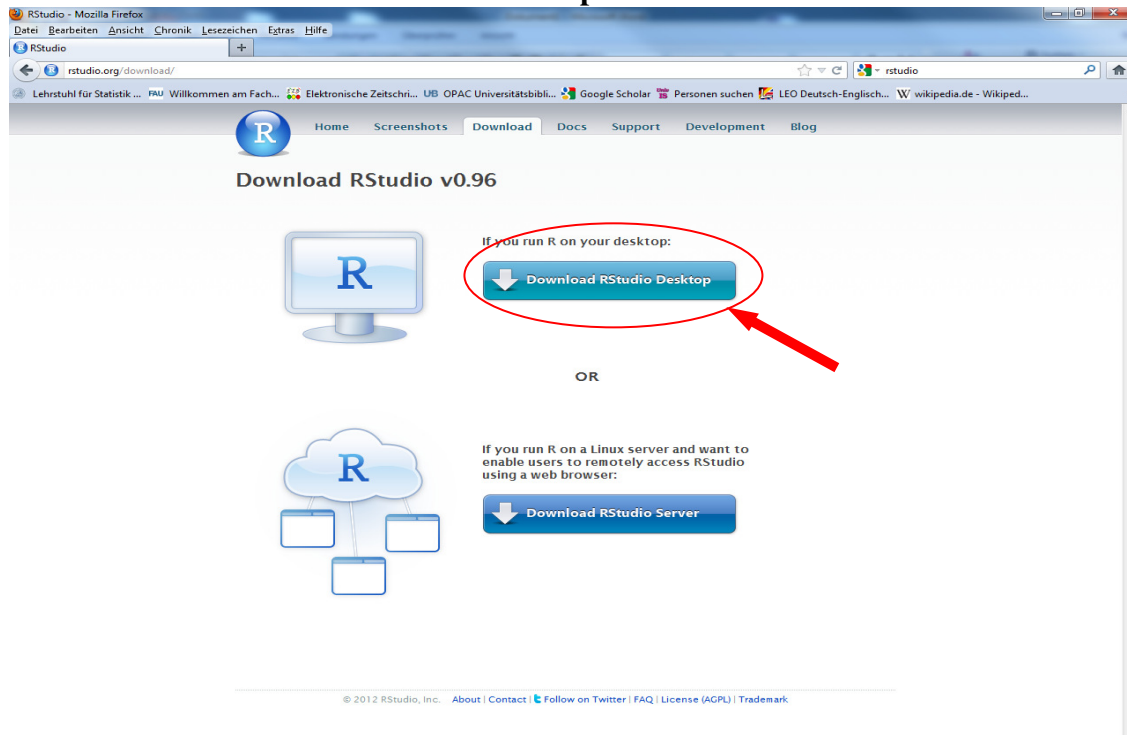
RStudio - Mozilla Firefox

Datei Bearbeiten Ansicht Chronik Lesezeichen Extras Hilfe

RStudio

rstudio.org/download/

rstudio

Lehrstuhl für Statistik ... FAU Willkommen am Fach... Elektronische Zeitschri... UB OPAC Universitätsbibli... Google Scholar Personen suchen LEO Deutsch-Englisch... W wikipedia.de - Wikiped...

R

Home Screenshots Download Docs Support Development Blog

Download RStudio v0.96

R

If you run R on your desktop:

Download RStudio Desktop

OR

R

If you run R on a Linux server and want to enable users to remotely access RStudio using a web browser:

Download RStudio Server

© 2012 RStudio, Inc. About | Contact | Follow on Twitter | FAQ | License (AGPL) | Trademark